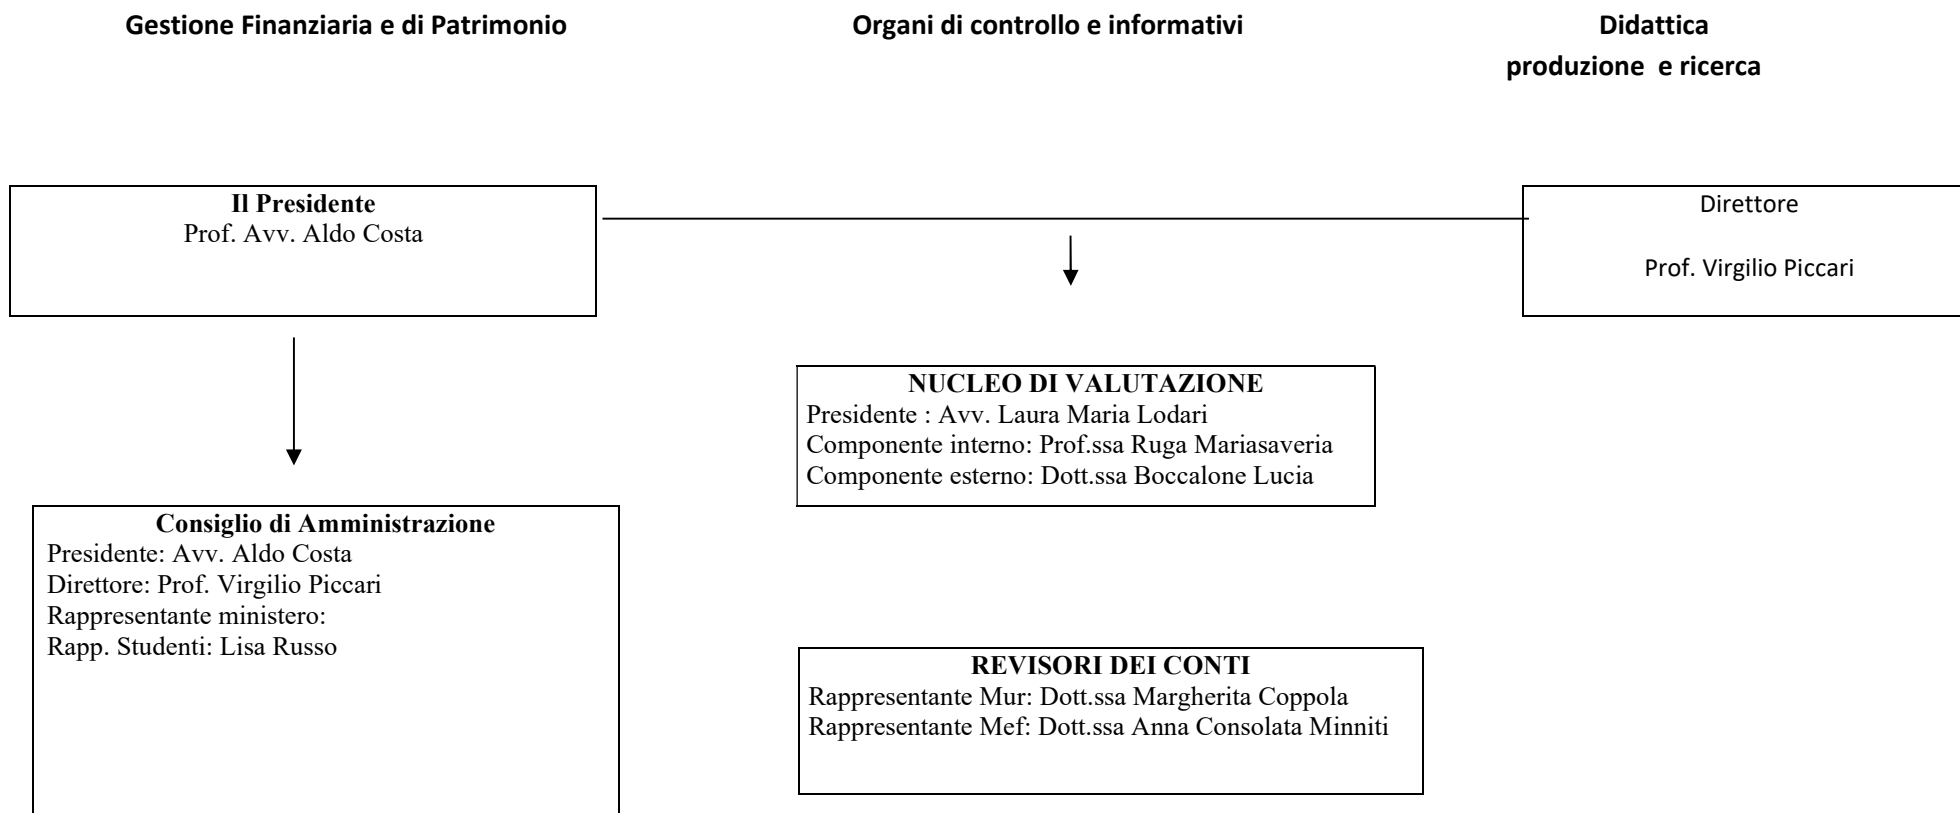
Gestione Finanziaria e di Patrimonio

Organi di controllo e informativi

Didattica
produzione e ricerca

Il Presidente
Prof. Avv. Aldo Costa

Direttore

Prof. Virgilio Piccari

NUCLEO DI VALUTAZIONE
Presidente : Avv. Laura Maria Lodari
Componente interno: Prof.ssa Ruga Mariasaveria
Componente esterno: Dott.ssa Boccalone Lucia

Consiglio di Amministrazione
Presidente: Avv. Aldo Costa
Direttore: Prof. Virgilio Piccari
Rappresentante ministero:
Rapp. Studenti: Lisa Russo

REVISORI DEI CONTI
Rappresentante Mur: Dott.ssa Margherita Coppola
Rappresentante Mef: Dott.ssa Anna Consolata Minniti